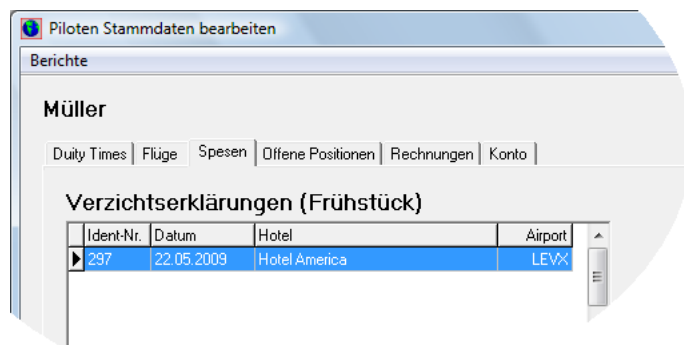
Piloten Stammdaten bearbeiten

Berichte

Müller

Duity Times | Flüge | Spesen | Offene Positionen | Rechnungen | Konto

Verzichtserklärungen (Frühstück)

| Ident-Nr. | Datum | Hotel | Airport |
|---|---|---|---|
| 297 | 22.05.2009 | Hotel America | LEVX |